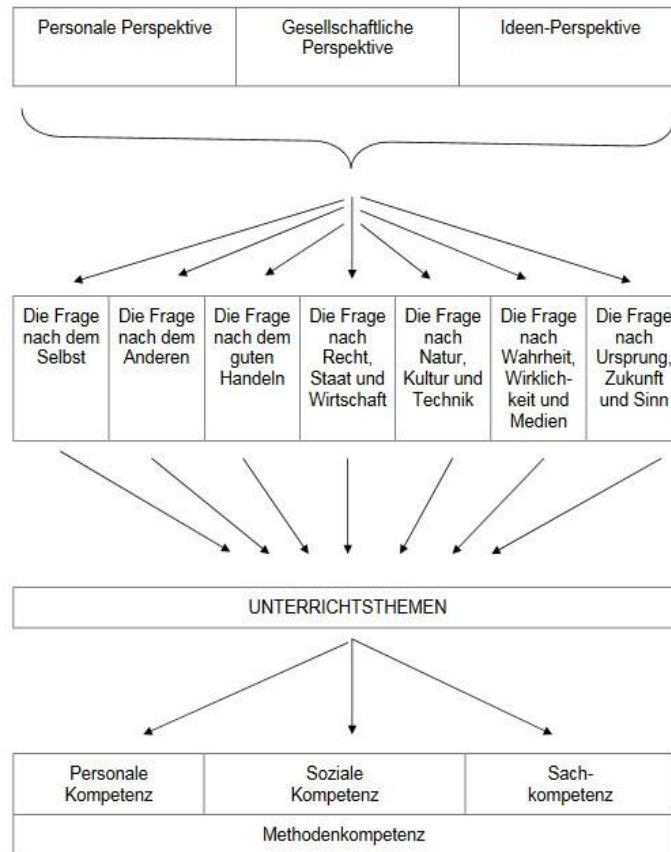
| Personale Perspektive | Gesellschaftliche Perspektive | Ideen-Perspektive |
|---|---|---|

| Die Frage nach dem Selbst | Die Frage nach dem Anderen | Die Frage nach dem guten Handeln | Die Frage nach Recht, Staat und Wirtschaft | Die Frage nach Natur, Kultur und Technik | Die Frage nach Wahrheit, Wirklichkeit und Medien | Die Frage nach Ursprung, Zukunft und Sinn |
|---|---|---|---|---|---|---|

UNTERRICHTSTHEMEN

| Personale Kompetenz | Soziale Kompetenz | Sachkompetenz |
|---|---|---|
| Methodenkompetenz | | |